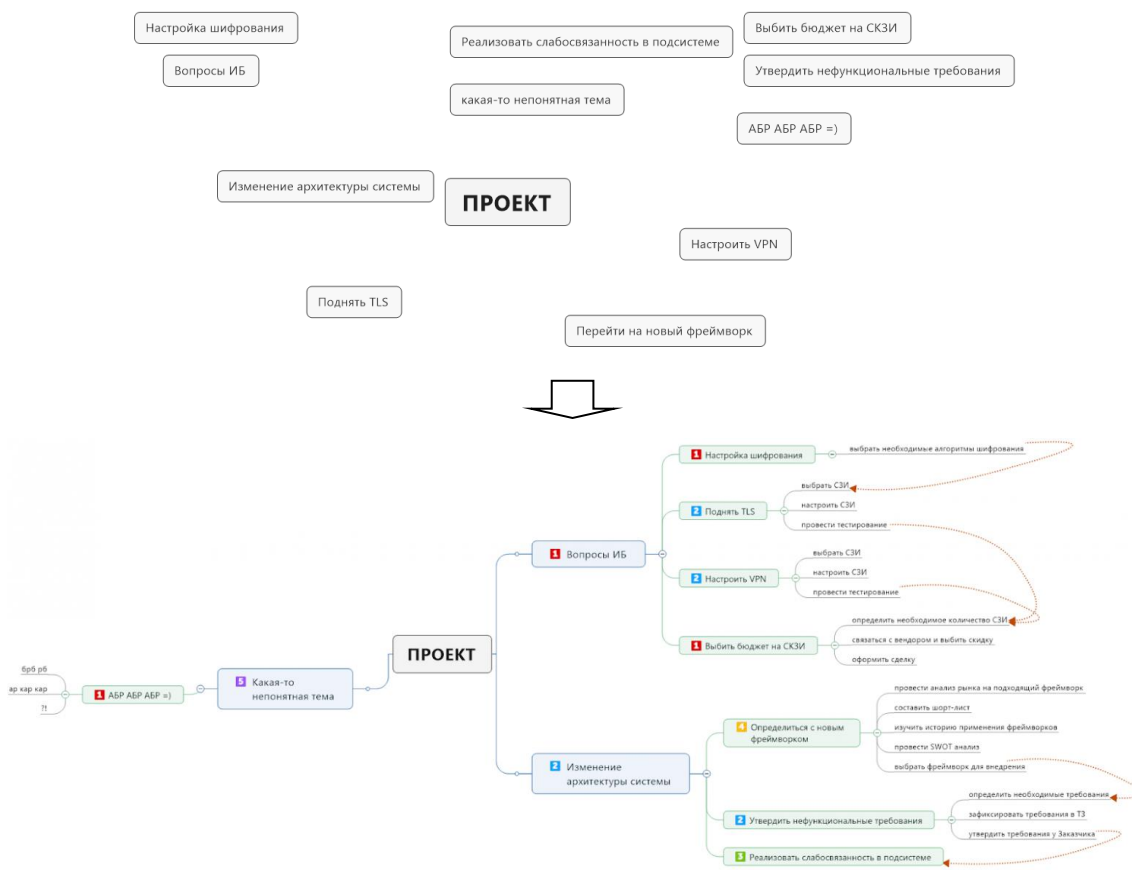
Настройка шифрования

Вопросы ИБ

Реализовать слабосвязанность в подсистеме

Выбить бюджет на СКЗИ

Утвердить нефункциональные требования

какая-то непонятная тема

АБР АБР АБР =)

Изменение архитектуры системы

ПРОЕКТ

Настроить VPN

Поднять TLS

Перейти на новый фреймворк

1 Настройка шифрования
выбрать необходимые алгоритмы шифрования

2 Поднять TLS
выбрать СЗИ
настроить СЗИ
провести тестирование

1 Вопросы ИБ

2 Настроить VPN
выбрать СЗИ
настроить СЗИ
провести тестирование

1 Выбить бюджет на СКЗИ
определить необходимое количество СЗИ
связаться с вендором и выбить скидку
оформить сделку

ПРОЕКТ

брб рб
ар кар кар
?!
1 АБР АБР АБР =)

5 Какая-то непонятная тема

4 Определиться с новым фреймворком
провести анализ рынка на подходящий фреймворк
составить шорт-лист
изучить историю применения фреймворков
провести SWOT анализ
выбрать фреймворк для внедрения

2 Изменение архитектуры системы

2 Утвердить нефункциональные требования
определить необходимые требования
зафиксировать требования в ТЗ
утвердить требования у Заказчика

3 Реализовать слабосвязанность в подсистеме